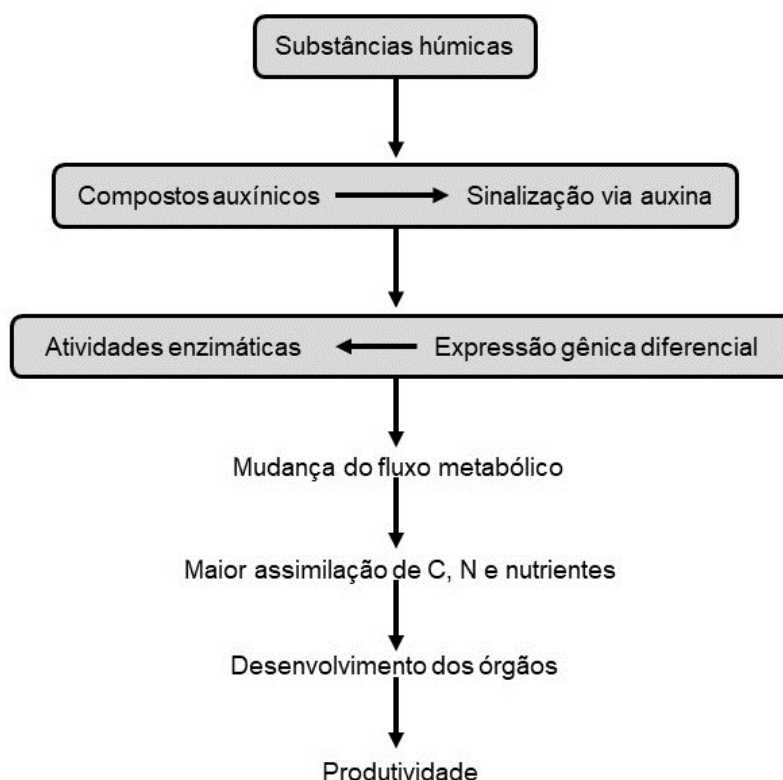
Substâncias húmicas

Compostos auxínicos

Sinalização via auxina

Atividades enzimáticas

Expressão gênica diferencial

Mudança do fluxo metabólico

Maior assimilação de C, N e nutrientes

Desenvolvimento dos órgãos

Produtividade